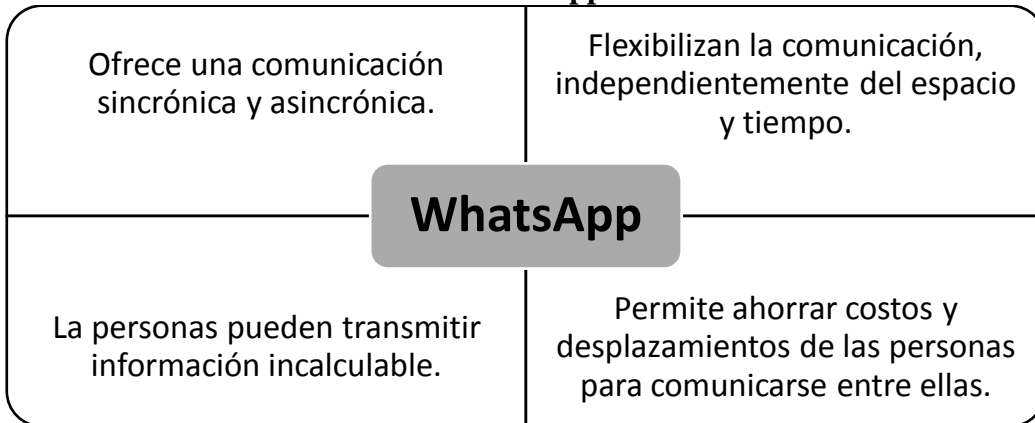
Ofrece una comunicación sincrónica y asincrónica.

Flexibilizan la comunicación, independientemente del espacio y tiempo.

WhatsApp

La personas pueden transmitir información incalculable.

Permite ahorrar costos y desplazamientos de las personas para comunicarse entre ellas.